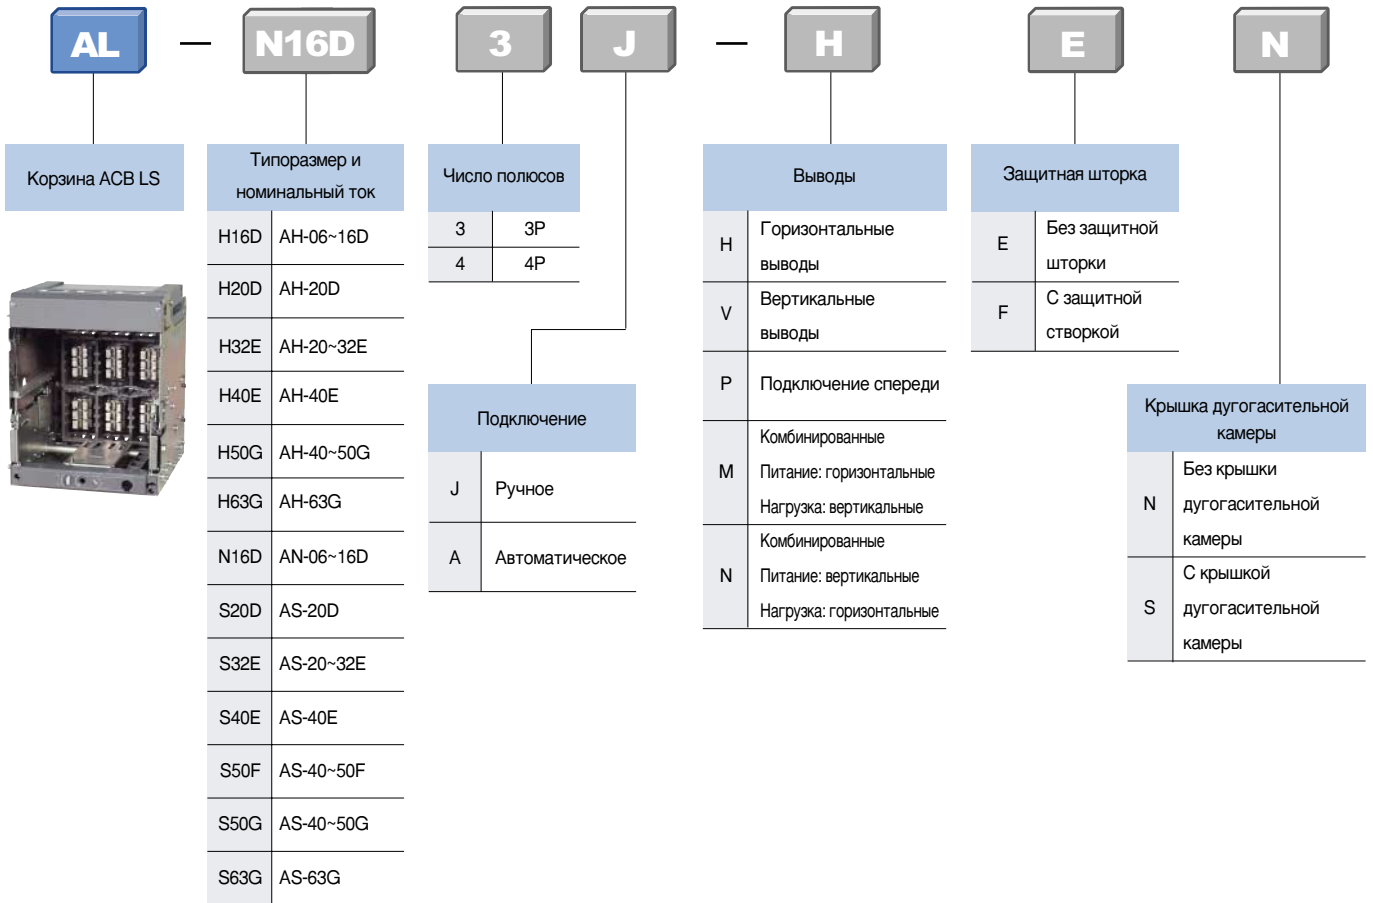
AL — N16D 3 J — H E N

Корзина ACB LS

Типоразмер и номинальный ток

| H16D | AH-06~16D |
|---|---|
| H20D | AH-20D |
| H32E | AH-20~32E |
| H40E | AH-40E |
| H50G | AH-40~50G |
| H63G | AH-63G |
| N16D | AN-06~16D |
| S20D | AS-20D |
| S32E | AS-20~32E |
| S40E | AS-40E |
| S50F | AS-40~50F |
| S50G | AS-40~50G |
| S63G | AS-63G |

Число полюсов

| 3 | 3P |
|---|---|
| 4 | 4P |

Подключение

| J | Ручное |
|---|---|
| A | Автоматическое |

Выводы

| H | Горизонтальные выводы |
|---|---|
| V | Вертикальные выводы |
| P | Подключение спереди |
| M | Комбинированные Питание: горизонтальные Нагрузка: вертикальные |
| N | Комбинированные Питание: вертикальные Нагрузка: горизонтальные |

Защитная шторка

| E | Без защитной шторки |
|---|---|
| F | С защитной створкой |

Крышка дугогасительной камеры

| N | Без крышки дугогасительной камеры |
|---|---|
| S | С крышкой дугогасительной камеры |